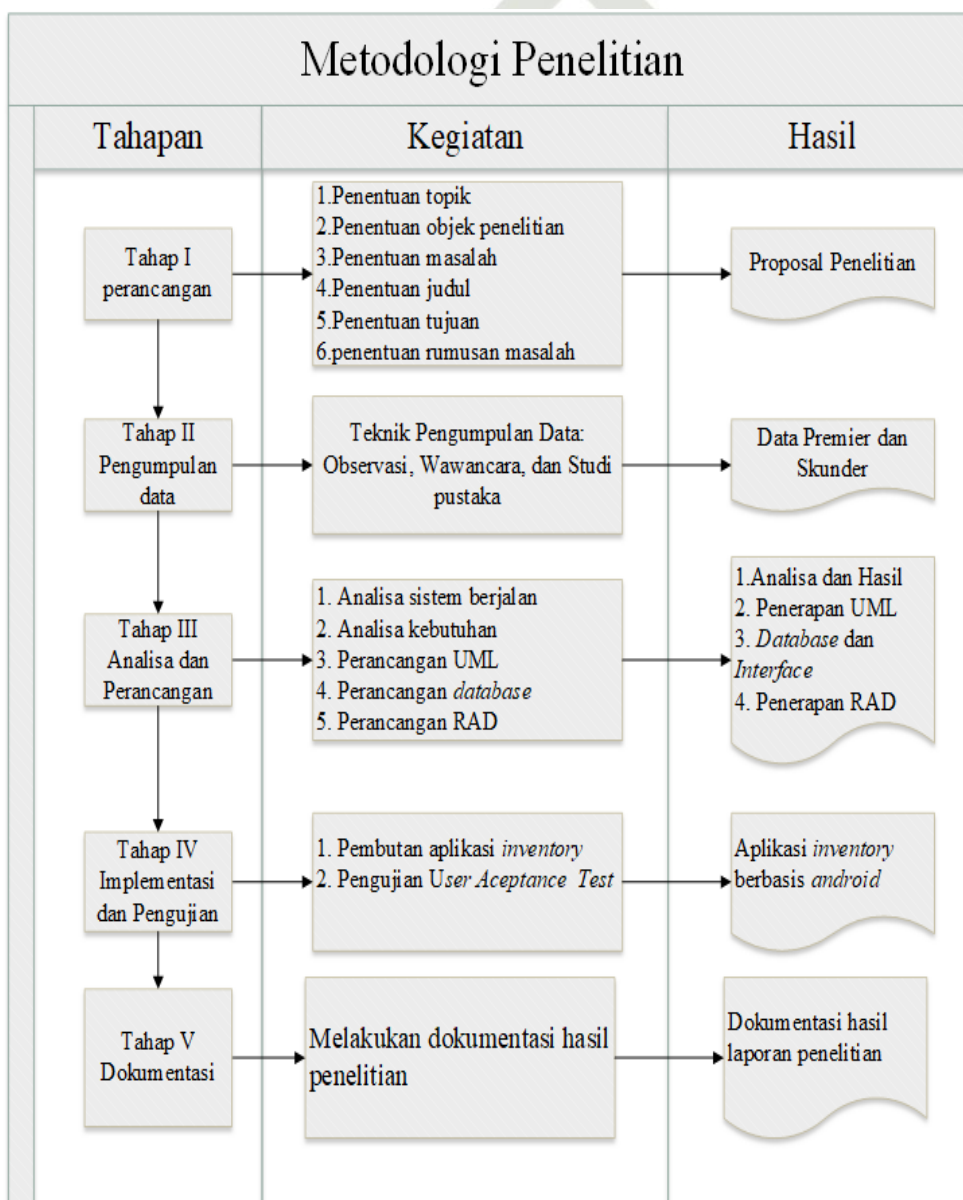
Metodologi Penelitian

| Tahapan | Kegiatan | Hasil |
|---|---|---|
| Tahap I perancangan | 1.Penentuan topik<br>2.Penentuan objek penelitian<br>3.Penentuan masalah<br>4.Penentuan judul<br>5.Penentuan tujuan<br>6.penentuan rumusan masalah | Proposal Penelitian |
| Tahap II Pengumpulan data | Teknik Pengumpulan Data: Observasi, Wawancara, dan Studi pustaka | Data Premier dan Skunder |
| Tahap III Analisa dan Perancangan | 1. Analisa sistem berjalan<br>2. Analisa kebutuhan<br>3. Perancangan UML<br>4. Perancangan *database*<br>5. Perancangan RAD | 1.Analisa dan Hasil<br>2. Penerapan UML<br>3. *Database* dan *Interface*<br>4. Penerapan RAD |
| Tahap IV Implementasi dan Pengujian | 1. Pembutan aplikasi *inventory*<br>2. Pengujian User *Aceptance Test* | Aplikasi *inventory* berbasis *android* |
| Tahap V Dokumentasi | Melakukan dokumentasi hasil penelitian | Dokumentasi hasil laporan penelitian |